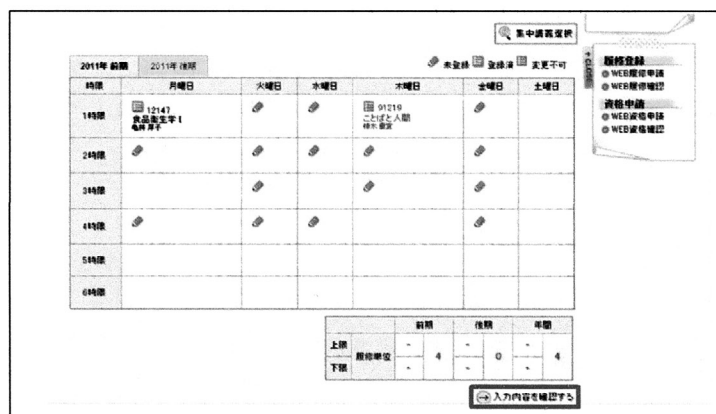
集中講義選択

2011年 前期 | 2011年 後期

未登録 登録済 変更不可

| 時限 | 月曜日 | 火曜日 | 水曜日 | 木曜日 | 金曜日 | 土曜日 |
|---|---|---|---|---|---|---|
| 1時限 | 12147 食品衛生学 I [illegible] | | | 91218 ことばと人間 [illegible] | | |
| 2時限 | | | | | | |
| 3時限 | | | | | | |
| 4時限 | | | | | | |
| 5時限 | | | | | | |
| 6時限 | | | | | | |

| | | 前期 | | 後期 | | 年間 | |
|---|---|---|---|---|---|---|---|
| 上限 | 履修単位 | - | 4 | - | 0 | - | 4 |
| 下限 | | - | | - | | - | |

入力内容を確認する

CLOSE

履修登録
WEB履修申請
WEB履修確認

資格申請
WEB資格申請
WEB資格確認